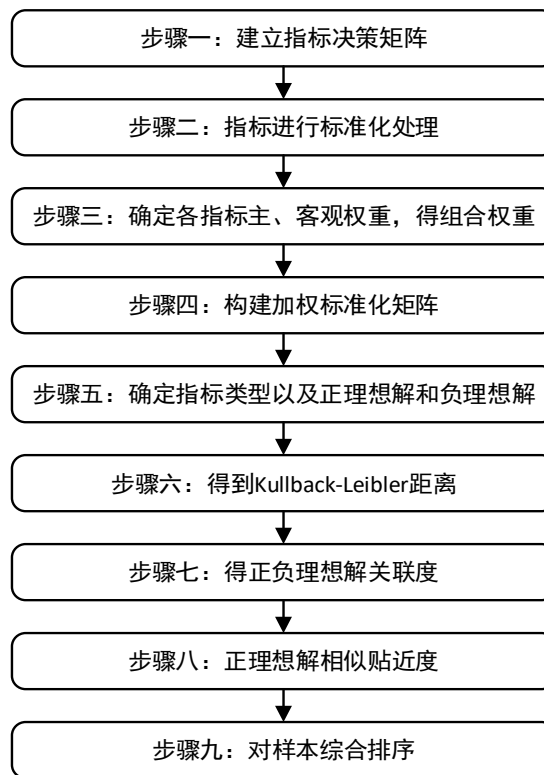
步骤一：建立指标决策矩阵

步骤二：指标进行标准化处理

步骤三：确定各指标主、客观权重，得组合权重

步骤四：构建加权标准化矩阵

步骤五：确定指标类型以及正理想解和负理想解

步骤六：得到Kullback-Leibler距离

步骤七：得正负理想解关联度

步骤八：正理想解相似贴近度

步骤九：对样本综合排序